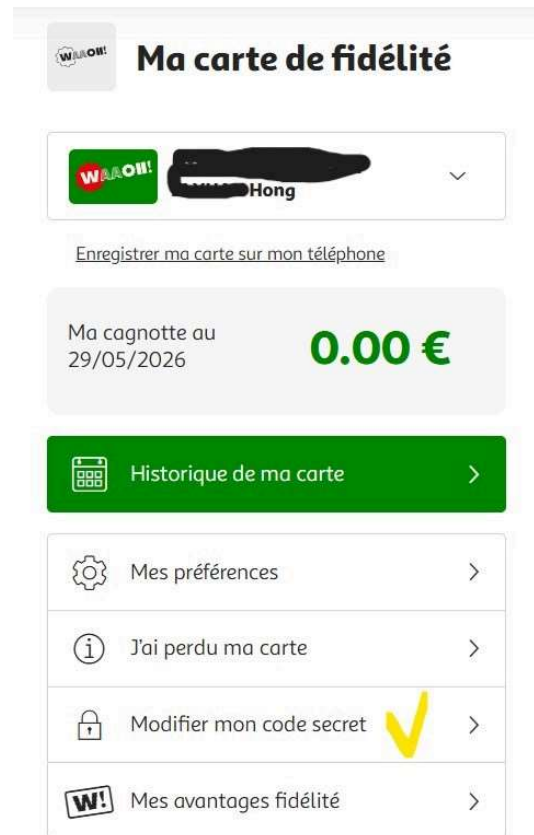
WAAOH!

Ma carte de fidélité

WAAOH! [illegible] Hong

Enregistrer ma carte sur mon téléphone

Ma cagnotte au 29/05/2026

0.00 €

Historique de ma carte

Mes préférences

J'ai perdu ma carte

Modifier mon code secret

W! Mes avantages fidélité